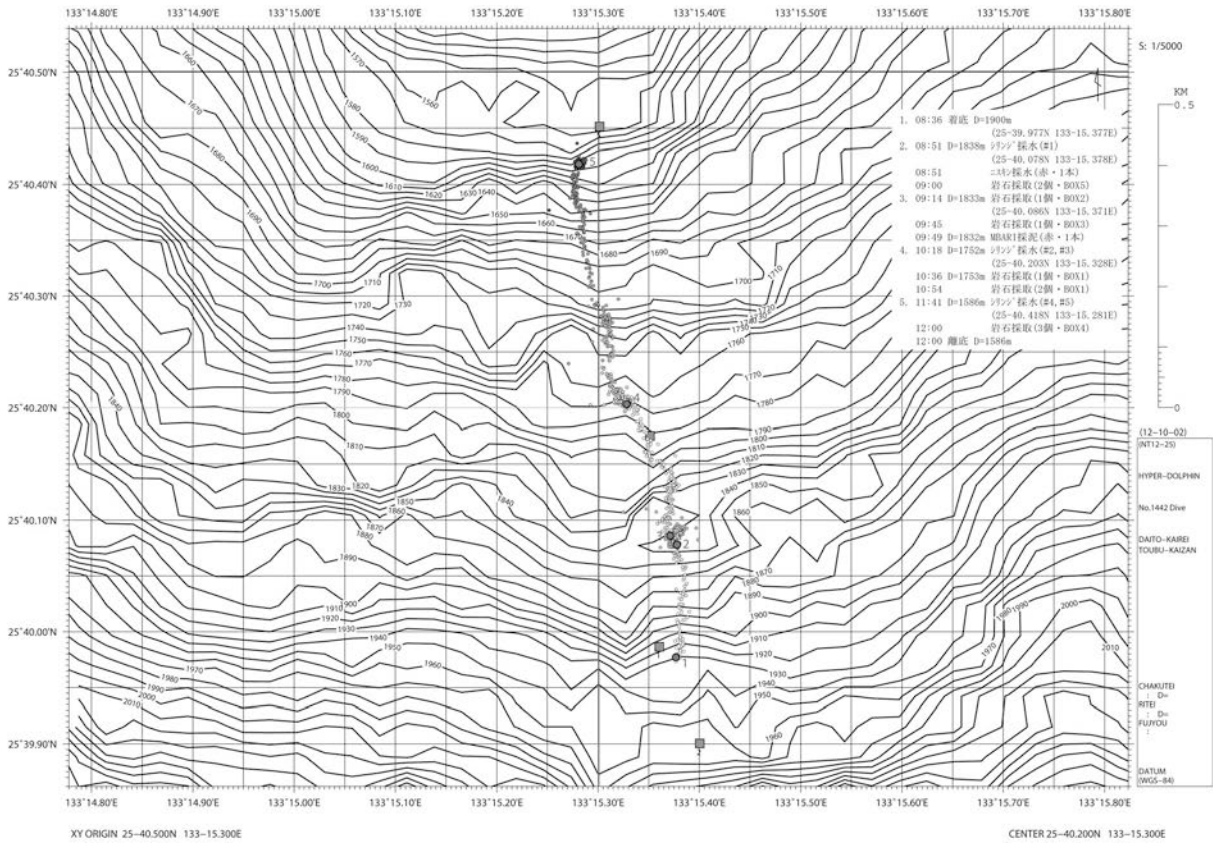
133°14.80'E 133°14.90'E 133°15.00'E 133°15.10'E 133°15.20'E 133°15.30'E 133°15.40'E 133°15.50'E 133°15.60'E 133°15.70'E 133°15.80'E

S: 1/5000

KM
0.5

0

25°40.50'N
25°40.40'N
25°40.30'N
25°40.20'N
25°40.10'N
25°40.00'N
25°39.90'N

1. 08:36 着底 D=1900m
(25-39.977N 133-15.377E)
2. 08:51 D=1838m ｼﾘﾝｼﾞ採水(#1)
(25-40.078N 133-15.378E)
08:51 ﾆｽｷﾝ採水(赤・1本)
09:00 岩石採取(2個・BOX5)
3. 09:14 D=1833m 岩石採取(1個・BOX2)
(25-40.086N 133-15.371E)
09:45 岩石採取(1個・BOX3)
09:49 D=1832m MBARI採泥(赤・1本)
4. 10:18 D=1752m ｼﾘﾝｼﾞ採水(#2,#3)
(25-40.203N 133-15.328E)
10:36 D=1753m 岩石採取(1個・BOX1)
10:54 岩石採取(2個・BOX1)
5. 11:41 D=1586m ｼﾘﾝｼﾞ採水(#4,#5)
(25-40.418N 133-15.281E)
12:00 岩石採取(3個・BOX4)
12:00 離底 D=1586m

1570 1560 1580 1590 1600 1610 1620 1630 1640 1650 1660 1670 1680 1690 1700 1710 1720 1730 1740 1750 1760 1770 1780 1790 1800 1810 1820 1830 1840 1850 1860 1870 1880 1890 1900 1910 1920 1930 1940 1950 1960 1970 1980 1990 2000 2010

5 4 3 2 1

(12-10-02)
(NT12-25)
HYPER-DOLPHIN
No.1442 Dive
DAITO-KAIREI
TOUBU-KAIZAN

CHAKUTEI
D=
RITEI
D=
FUJYOU
:

DATUM
(WGS-84)

XY ORIGIN 25-40.500N 133-15.300E
CENTER 25-40.200N 133-15.300E